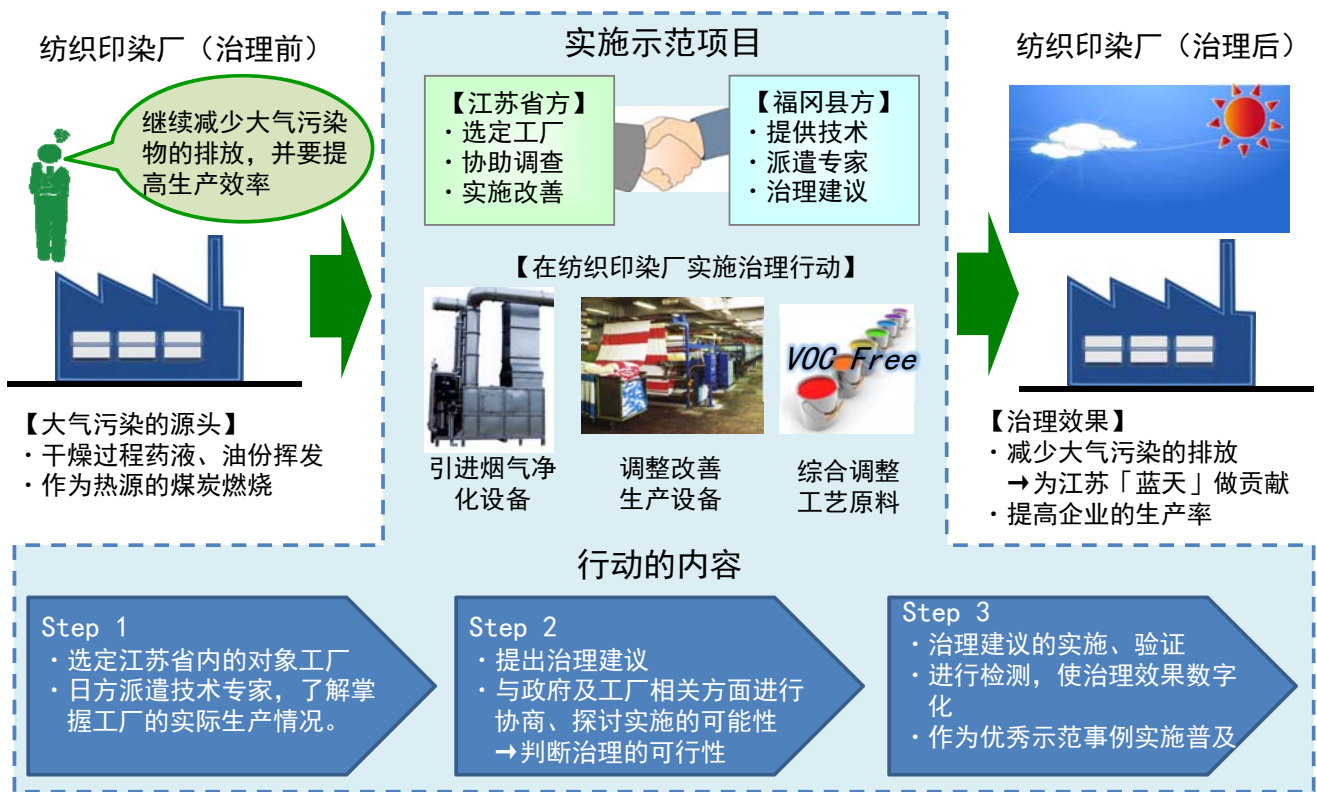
纺织印染厂（治理前）

继续减少大气污染物的排放，并要提高生产效率

【大气污染的源头】
・干燥过程药液、油份挥发
・作为热源的煤炭燃烧

实施示范项目

【江苏省方】
・选定工厂
・协助调查
・实施改善

【福冈县方】
・提供技术
・派遣专家
・治理建议

【在纺织印染厂实施治理行动】

VOC Free

引进烟气净化设备

调整改善生产设备

综合调整工艺原料

纺织印染厂（治理后）

【治理效果】
・减少大气污染的排放
➜为江苏「蓝天」做贡献
・提高企业的生产率

行动的内容

Step 1
・选定江苏省内的对象工厂
・日方派遣技术专家，了解掌握工厂的实际生产情况。

Step 2
・提出治理建议
・与政府及工厂相关方面进行协商、探讨实施的可能性
➜判断治理的可行性

Step 3
・治理建议的实施、验证
・进行检测，使治理效果数字化
・作为优秀示范事例实施普及